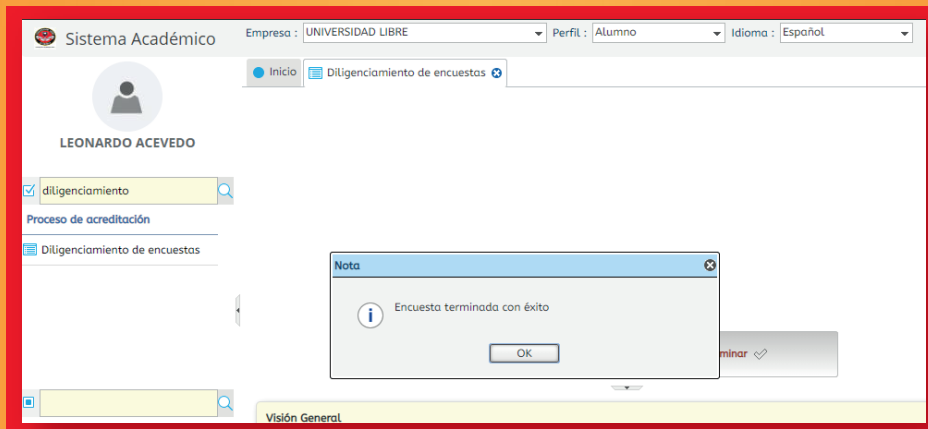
Sistema Académico

Empresa : UNIVERSIDAD LIBRE

Perfil : Alumno

Idioma : Español

Inicio

Diligenciamiento de encuestas

LEONARDO ACEVEDO

diligenciamiento

Proceso de acreditación

Diligenciamiento de encuestas

Nota

Encuesta terminada con éxito

OK

minar

Visión General